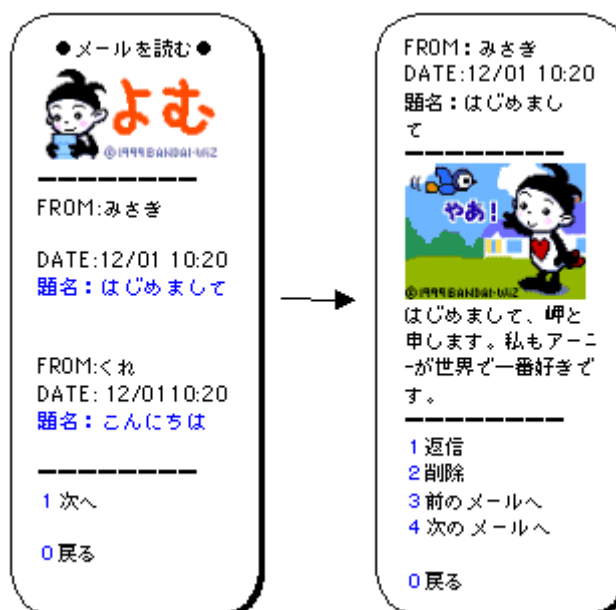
●メールを読む●

よむ

©1999BANDAI·WIZ

━━━━━━━━

FROM:みさき

DATE:12/01 10:20
題名：はじめまして

FROM:くれ
DATE: 12/0110:20
題名：こんにちは

━━━━━━━━

1 次へ

0 戻る

FROM：みさき
DATE:12/01 10:20
題名：はじめまして

━━━━━━━━

やあ!

©1999BANDAI·WIZ

はじめまして、岬と申します。私もアーニーが世界で一番好きです。

━━━━━━━━

1 返信
2 削除
3 前のメールへ
4 次のメールへ

0 戻る